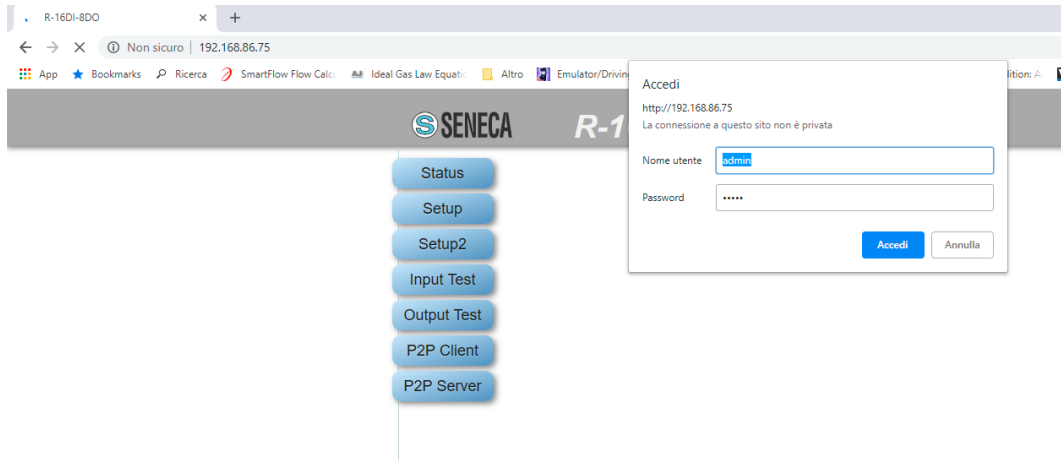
R-16DI-8DO ×
+
Non sicuro | 192.168.86.75
App Bookmarks Ricerca SmartFlow Flow Calc Ideal Gas Law Equatic Altro Emulator/Drivin dition: A

SENECA R-1

Status
Setup
Setup2
Input Test
Output Test
P2P Client
P2P Server

Accedi
http://192.168.86.75
La connessione a questo sito non è privata
Nome utente admin
Password •••••
Accedi Annulla